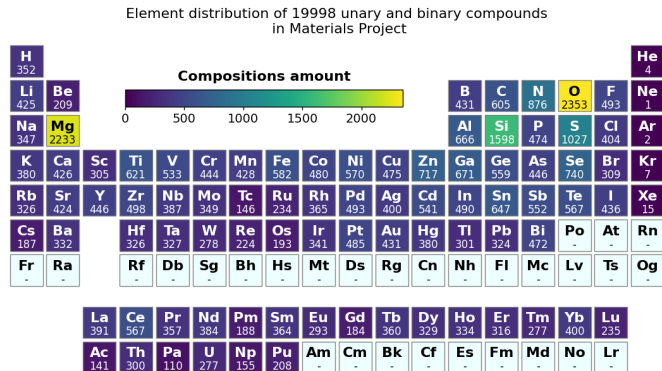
Element distribution of 19998 unary and binary compounds
in Materials Project

Compositions amount

0 500 1000 1500 2000

| H 352 | | | | | | | | | | | | | | | | | He 4 |
|---|---|---|---|---|---|---|---|---|---|---|---|---|---|---|---|---|---|
| Li 425 | Be 209 | | | | | | | | | | | B 431 | C 605 | N 876 | O 2353 | F 493 | Ne 1 |
| Na 347 | Mg 2233 | | | | | | | | | | | Al 666 | Si 1598 | P 474 | S 1027 | Cl 404 | Ar 2 |
| K 380 | Ca 426 | Sc 305 | Ti 621 | V 533 | Cr 444 | Mn 428 | Fe 582 | Co 480 | Ni 570 | Cu 475 | Zn 717 | Ga 671 | Ge 559 | As 446 | Se 740 | Br 309 | Kr 7 |
| Rb 326 | Sr 424 | Y 446 | Zr 498 | Nb 387 | Mo 349 | Tc 146 | Ru 234 | Rh 365 | Pd 493 | Ag 400 | Cd 541 | In 490 | Sn 647 | Sb 552 | Te 567 | I 436 | Xe 15 |
| Cs 187 | Ba 332 | | Hf 326 | Ta 327 | W 278 | Re 224 | Os 193 | Ir 341 | Pt 485 | Au 431 | Hg 380 | Tl 301 | Pb 324 | Bi 472 | Po - | At - | Rn - |
| Fr - | Ra - | | Rf - | Db - | Sg - | Bh - | Hs - | Mt - | Ds - | Rg - | Cn - | Nh - | Fl - | Mc - | Lv - | Ts - | Og - |

| La 391 | Ce 567 | Pr 357 | Nd 384 | Pm 188 | Sm 364 | Eu 293 | Gd 184 | Tb 360 | Dy 329 | Ho 334 | Er 316 | Tm 277 | Yb 400 | Lu 235 |
|---|---|---|---|---|---|---|---|---|---|---|---|---|---|---|
| Ac 141 | Th 300 | Pa 110 | U 277 | Np 155 | Pu 208 | Am - | Cm - | Bk - | Cf - | Es - | Fm - | Md - | No - | Lr - |